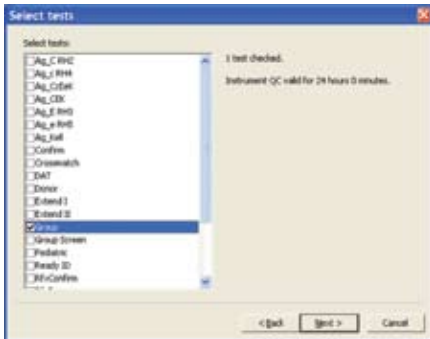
Select tests

Select tests:

Ag_C RH2
Ag_c RH4
Ag_CcEe
Ag_CEK
Ag_E RH3
Ag_e RH5
Ag_Kell
Confirm
Crossmatch
DAT
Donor
Extend I
Extend II
Group
Group Screen
Pediatric
Ready ID
Rh Confirm

1 test checked.

Instrument QC valid for 24 hours 0 minutes.

< Back
Next >
Cancel